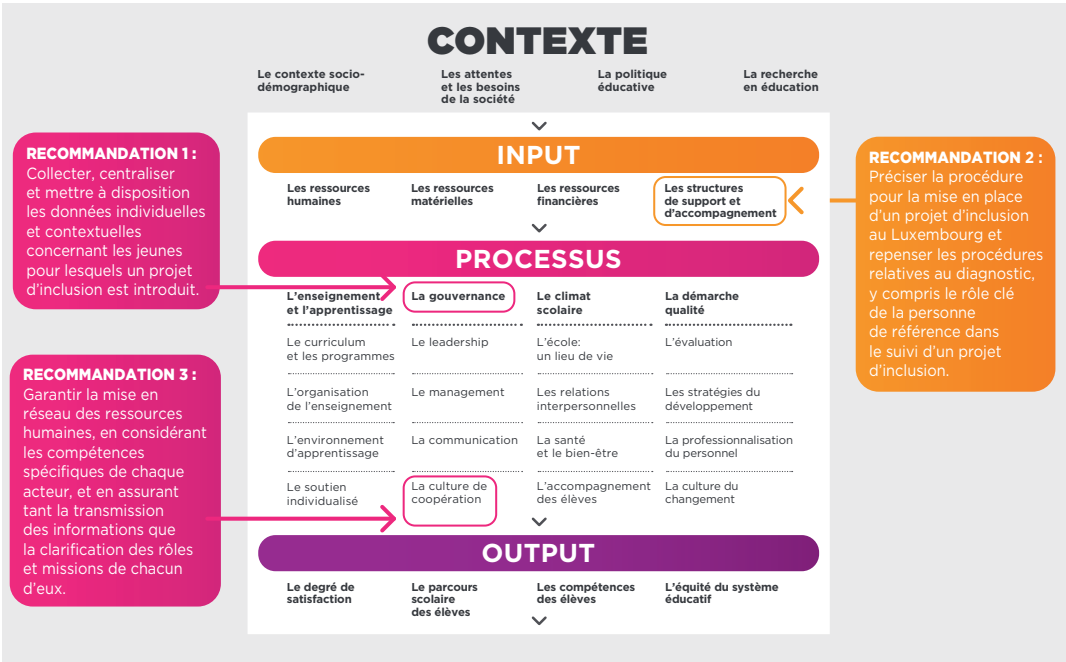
CONTEXTE

Le contexte socio-démographique

Les attentes et les besoins de la société

La politique éducative

La recherche en éducation

RECOMMANDATION 1 :
Collecter, centraliser et mettre à disposition les données individuelles et contextuelles concernant les jeunes pour lesquels un projet d'inclusion est introduit.

INPUT

Les ressources humaines

Les ressources matérielles

Les ressources financières

Les structures de support et d'accompagnement

RECOMMANDATION 2 :
Préciser la procédure pour la mise en place d'un projet d'inclusion au Luxembourg et repenser les procédures relatives au diagnostic, y compris le rôle clé de la personne de référence dans le suivi d'un projet d'inclusion.

PROCESSUS

L'enseignement et l'apprentissage

La gouvernance

Le climat scolaire

La démarche qualité

Le curriculum et les programmes

Le leadership

L'école: un lieu de vie

L'évaluation

L'organisation de l'enseignement

Le management

Les relations interpersonnelles

Les stratégies du développement

L'environnement d'apprentissage

La communication

La santé et le bien-être

La professionnalisation du personnel

Le soutien individualisé

La culture de coopération

L'accompagnement des élèves

La culture du changement

RECOMMANDATION 3 :
Garantir la mise en réseau des ressources humaines, en considérant les compétences spécifiques de chaque acteur, et en assurant tant la transmission des informations que la clarification des rôles et missions de chacun d'eux.

OUTPUT

Le degré de satisfaction

Le parcours scolaire des élèves

Les compétences des élèves

L'équité du système éducatif